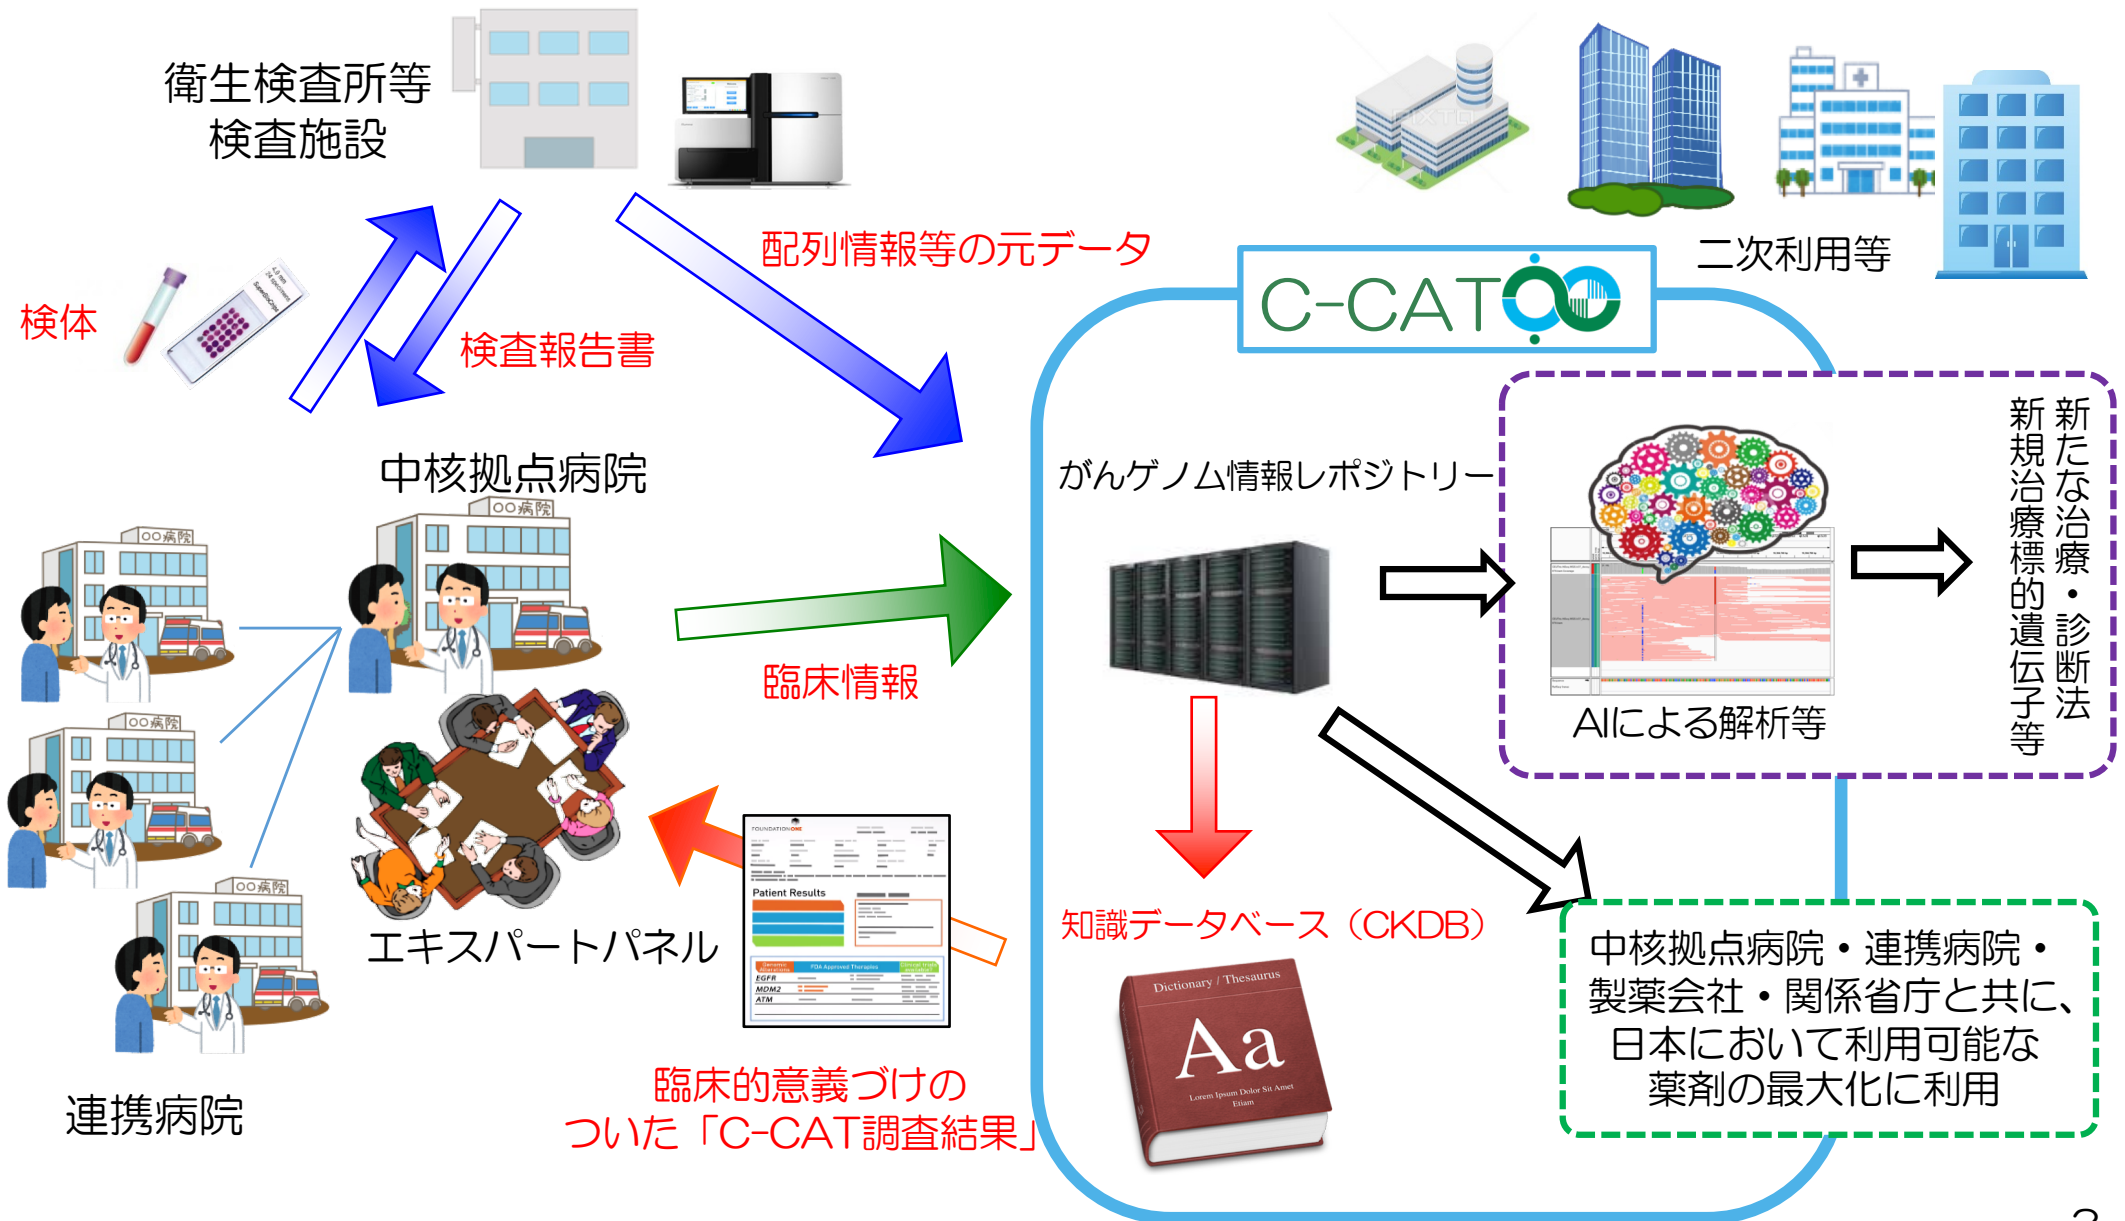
衛生検査所等
検査施設

配列情報等の元データ

二次利用等

C-CAT

検体

検査報告書

中核拠点病院

○○病院

○○病院

○○病院

○○病院

がんゲノム情報レポジトリー

新たな治療・診断法

新規治療標的遺伝子等

AIによる解析等

臨床情報

エキスパートパネル

Patient Results

EGFR
MDM2
ATM

知識データベース（CKDB）

Dictionary / Thesaurus

Aa

Lorem Ipsum Dolor Sit Amet Etiam

中核拠点病院・連携病院・製薬会社・関係省庁と共に、日本において利用可能な薬剤の最大化に利用

連携病院

臨床的意義づけのついた「C-CAT調査結果」